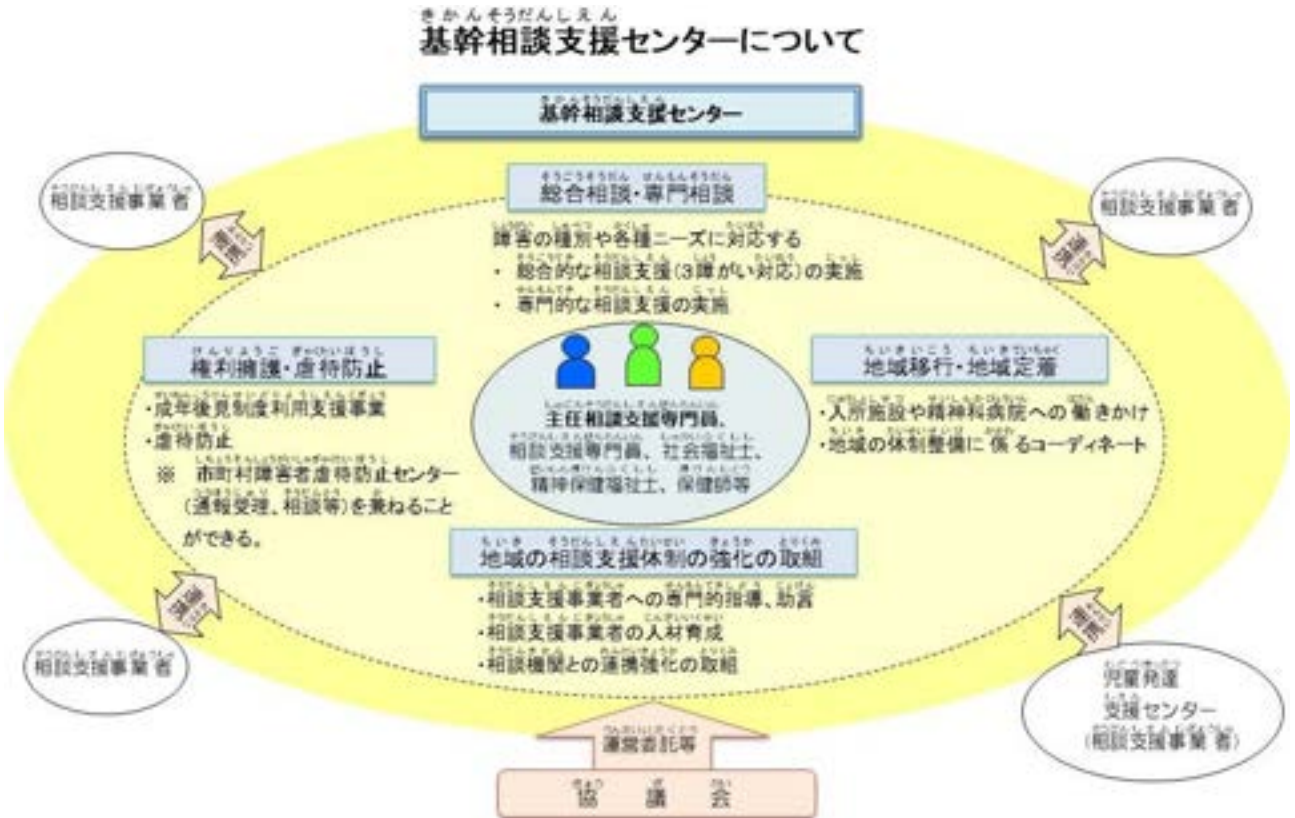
基幹相談支援センターについて

基幹相談支援センター

相談支援事業者

連携

相談支援事業者

連携

総合相談・専門相談

障害の種別や各種ニーズに対応する
・ 総合的な相談支援（3障がい対応）の実施
・ 専門的な相談支援の実施

権利擁護・虐待防止

・成年後見制度利用支援事業
・虐待防止
※ 市町村障害者虐待防止センター（通報受理、相談等）を兼ねることができる。

主任相談支援専門員、
相談支援専門員、社会福祉士、
精神保健福祉士、保健師等

地域移行・地域定着

・入所施設や精神科病院への働きかけ
・地域の体制整備に係るコーディネート

地域の相談支援体制の強化の取組

・相談支援事業者への専門的指導、助言
・相談支援事業者の人材育成
・相談機関との連携強化の取組

連携

相談支援事業者

連携

児童発達
支援センター
（相談支援事業者）

運営委託等

協 議 会